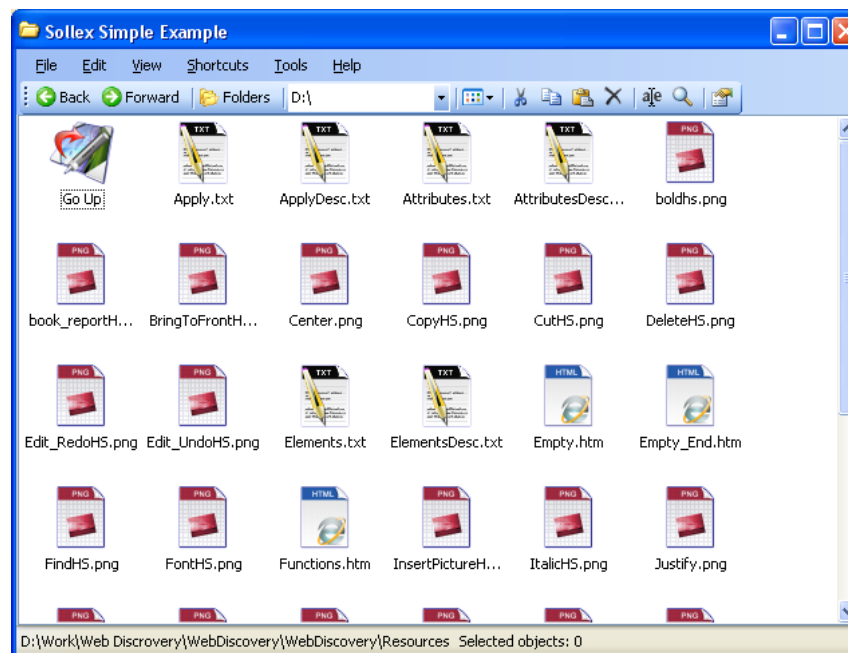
Sollex Simple Example

File Edit View Shortcuts Tools Help

Back Forward Folders D:\

Go Up
TXT Apply.txt
TXT ApplyDesc.txt
TXT Attributes.txt
TXT AttributesDesc...
PNG boldhs.png

PNG book_reportH...
PNG BringToFrontH...
PNG Center.png
PNG CopyHS.png
PNG CutHS.png
PNG DeleteHS.png

PNG Edit_RedoHS.png
PNG Edit_UndoHS.png
TXT Elements.txt
TXT ElementsDesc.txt
HTML Empty.htm
HTML Empty_End.htm

PNG FindHS.png
PNG FontHS.png
HTML Functions.htm
PNG InsertPictureH...
PNG ItalicHS.png
PNG Justify.png

PNG PNG PNG PNG PNG PNG

D:\Work\Web Discrovery\WebDiscovery\WebDiscovery\Resources Selected objects: 0